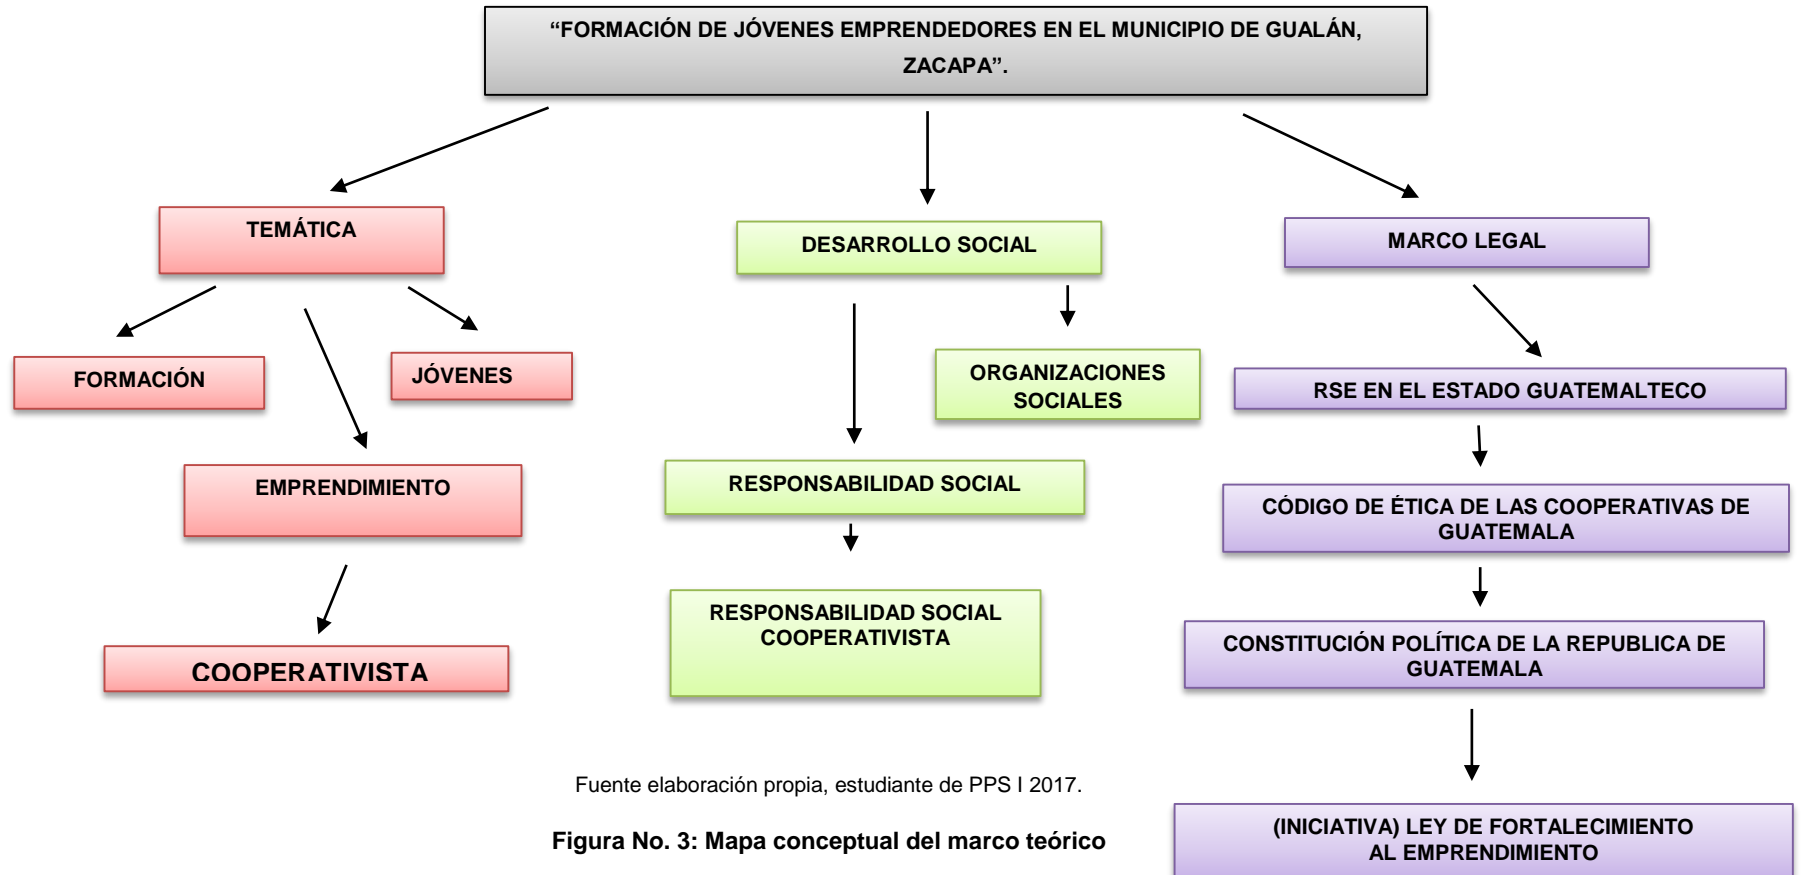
"FORMACIÓN DE JÓVENES EMPRENDEDORES EN EL MUNICIPIO DE GUALÁN, ZACAPA".

TEMÁTICA

FORMACIÓN

JÓVENES

EMPRENDIMIENTO

COOPERATIVISTA

DESARROLLO SOCIAL

ORGANIZACIONES SOCIALES

RESPONSABILIDAD SOCIAL

RESPONSABILIDAD SOCIAL COOPERATIVISTA

MARCO LEGAL

RSE EN EL ESTADO GUATEMALTECO

CÓDIGO DE ÉTICA DE LAS COOPERATIVAS DE GUATEMALA

CONSTITUCIÓN POLÍTICA DE LA REPUBLICA DE GUATEMALA

(INICIATIVA) LEY DE FORTALECIMIENTO AL EMPRENDIMIENTO

Fuente elaboración propia, estudiante de PPS I 2017.

Figura No. 3: Mapa conceptual del marco teórico